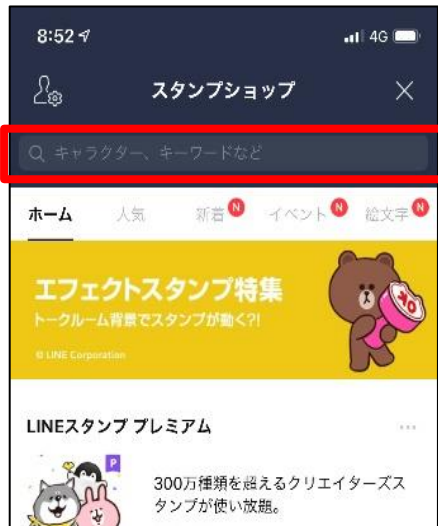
8:52
4G

スタンプショップ

キャラクター、キーワードなど

ホーム 人気 新着 N イベント N 絵文字 N

エフェクトスタンプ特集
トークルーム背景でスタンプが動く?!
© LINE Corporation

LINEスタンプ プレミアム

P
300万種類を超えるクリエイターズスタンプが使い放題。